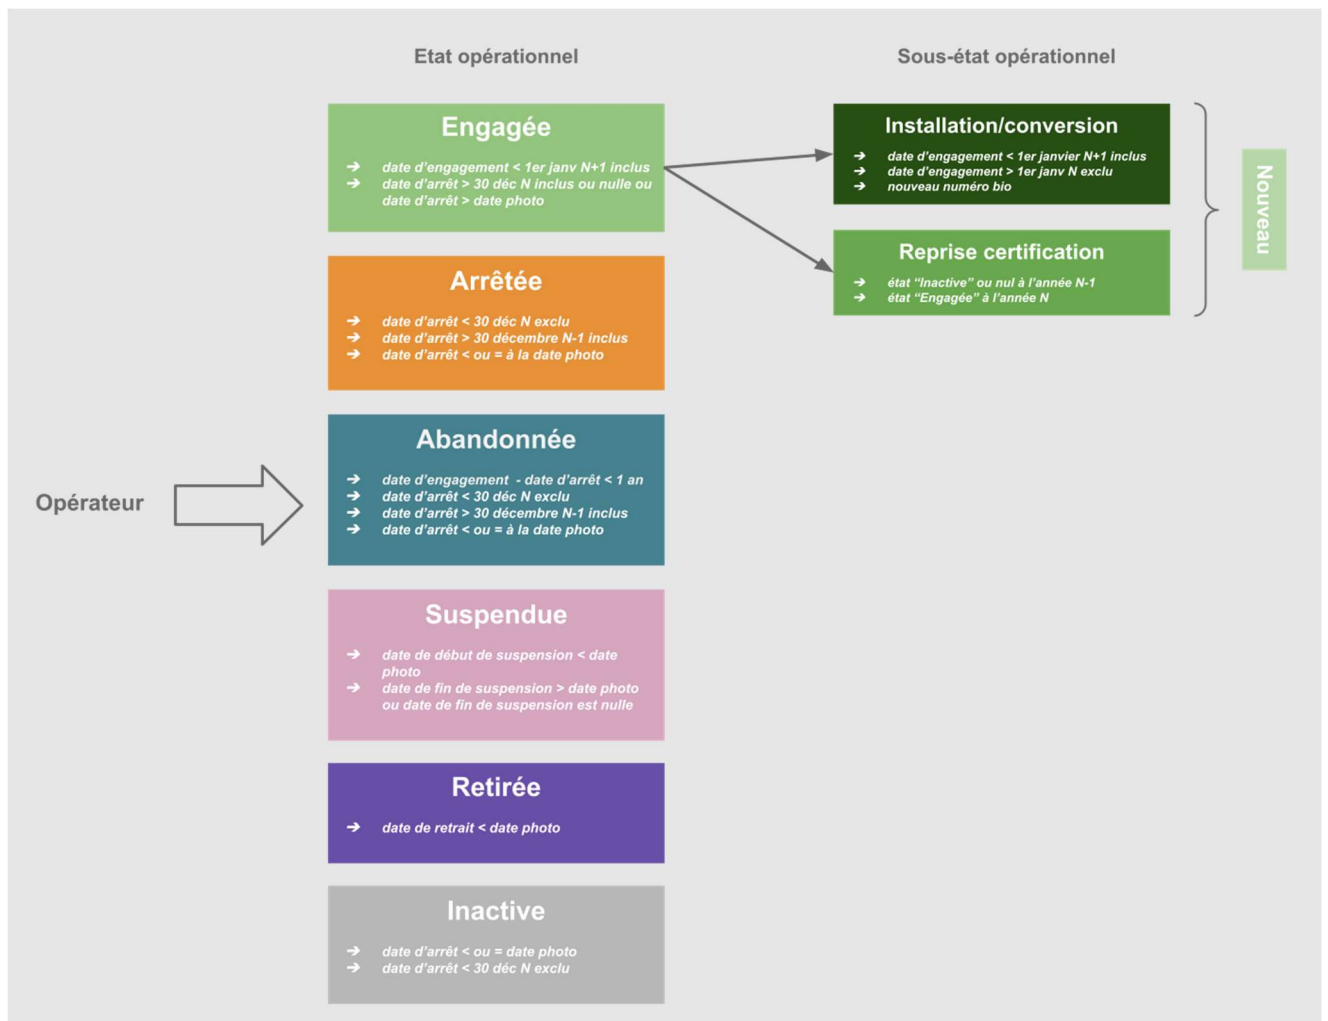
Etat opérationnel

Sous-état opérationnel

Engagée

➔ date d'engagement < 1er janv N+1 inclus
➔ date d'arrêt > 30 déc N inclus ou nulle ou date d'arrêt > date photo

Installation/conversion

➔ date d'engagement < 1er janvier N+1 inclus
➔ date d'engagement > 1er janv N exclu
➔ nouveau numéro bio

Reprise certification

➔ état "Inactive" ou nul à l'année N-1
➔ état "Engagée" à l'année N

Nouveau

Arrêtée

➔ date d'arrêt < 30 déc N exclu
➔ date d'arrêt > 30 décembre N-1 inclus
➔ date d'arrêt < ou = à la date photo

Opérateur

Abandonnée

➔ date d'engagement - date d'arrêt < 1 an
➔ date d'arrêt < 30 déc N exclu
➔ date d'arrêt > 30 décembre N-1 inclus
➔ date d'arrêt < ou = à la date photo

Suspendue

➔ date de début de suspension < date photo
➔ date de fin de suspension > date photo ou date de fin de suspension est nulle

Retirée

➔ date de retrait < date photo

Inactive

➔ date d'arrêt < ou = date photo
➔ date d'arrêt < 30 déc N exclu